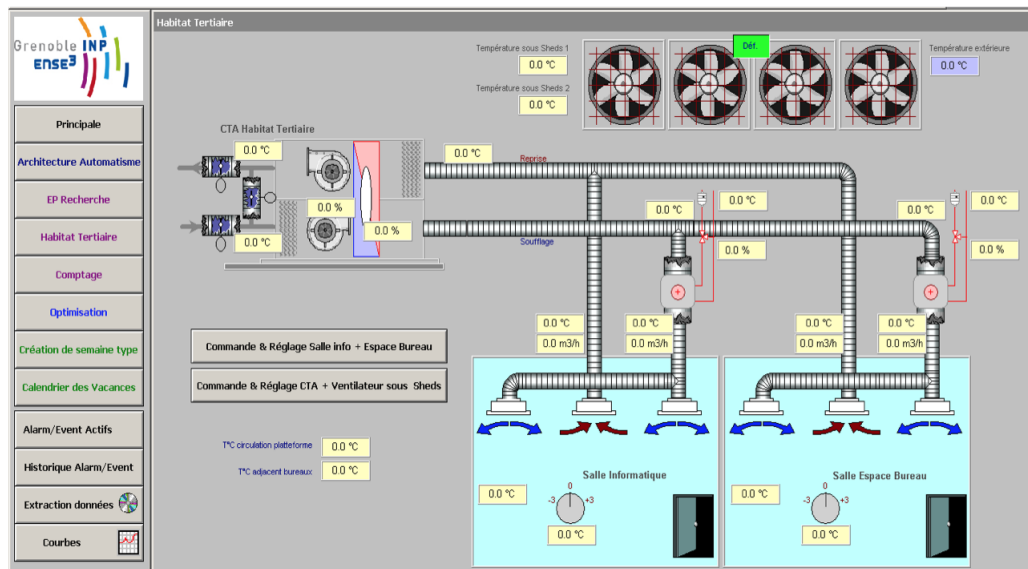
Grenoble INP
ense³

Principale
Architecture Automatisme
EP Recherche
Habitat Tertiaire
Comptage
Optimisation
Création de semaine type
Calendrier des Vacances
Alarm/Event Actifs
Historique Alarm/Event
Extraction données
Courbes

Habitat Tertiaire

Température sous Sheds 1
0.0 °C
Température sous Sheds 2
0.0 °C
Déf.
Température extérieure
0.0 °C

CTA Habitat Tertiaire
0.0 °C
0.0 °C
0.0 %
0.0 %
0.0 °C
Reprise
Soufflage
0.0 °C
0.0 °C
0.0 %
0.0 °C
0.0 °C
0.0 %

Commande & Réglage Salle info + Espace Bureau
Commande & Réglage CTA + Ventilateur sous Sheds

0.0 °C
0.0 m3/h
0.0 °C
0.0 m3/h
0.0 °C
0.0 m3/h
0.0 °C
0.0 m3/h

T°C circulation platteforme 0.0 °C
T°C adjacent bureaux 0.0 °C

Salle Informatique
0.0 °C
-3 0 +3
0.0 °C

Salle Espace Bureau
0.0 °C
-3 0 +3
0.0 °C